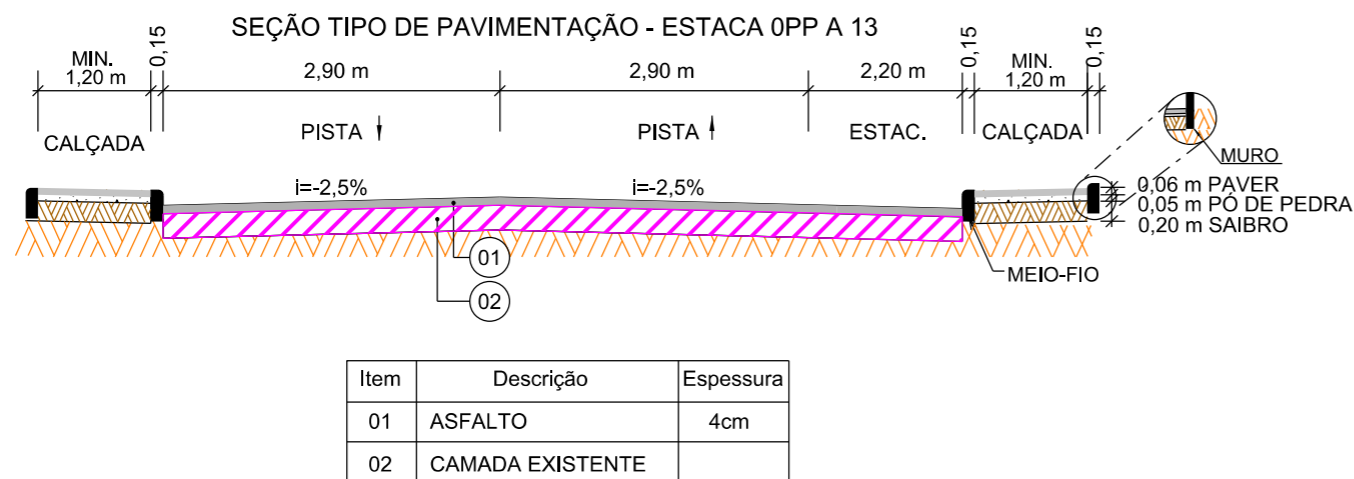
SEÇÃO TIPO DE PAVIMENTAÇÃO - ESTACA 0PP A 13

MIN. 1,20 m
0,15
2,90 m
2,90 m
2,20 m
0,15
MIN. 1,20 m
0,15

CALÇADA
PISTA
PISTA
ESTAC.
CALÇADA

MURO

i=-2,5%
i=-2,5%

0,06 m PAVER
0,05 m PÓ DE PEDRA
0,20 m SAIBRO

01
02
MEIO-FIO

| Item | Descrição | Espessura |
|---|---|---|
| 01 | ASFALTO | 4cm |
| 02 | CAMADA EXISTENTE | |